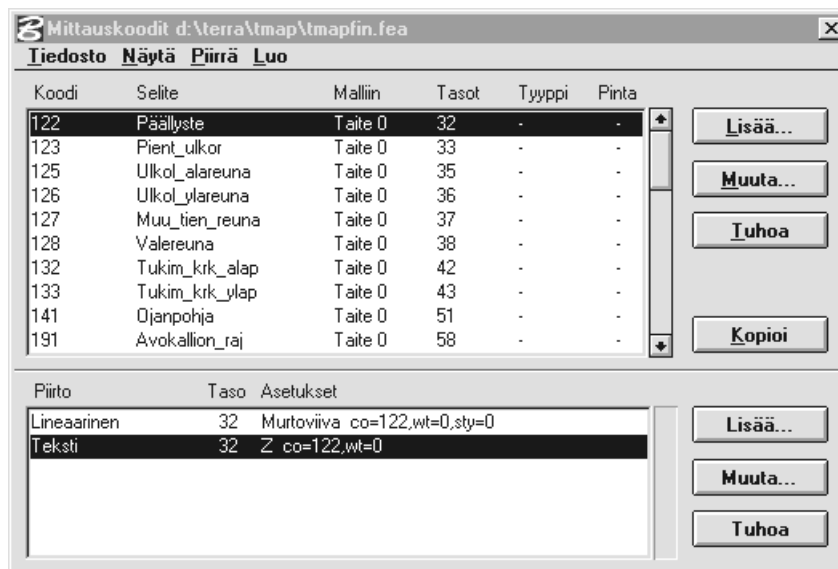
Mittauskoodit d:\terra\tmap\tmapfin.fea

Tiedosto Näytä Piirrä Luo

| Koodi | Selite | Malliin | Tasot | Tyyppi | Pinta |
|---|---|---|---|---|---|
| 122 | Päällyste | Taite 0 | 32 | - | - |
| 123 | Pient_ulkor | Taite 0 | 33 | - | - |
| 125 | Ulkol_alareuna | Taite 0 | 35 | - | - |
| 126 | Ulkol_ylareuna | Taite 0 | 36 | - | - |
| 127 | Muu_tien_reuna | Taite 0 | 37 | - | - |
| 128 | Valereuna | Taite 0 | 38 | - | - |
| 132 | Tukim_krk_alap | Taite 0 | 42 | - | - |
| 133 | Tukim_krk_ylap | Taite 0 | 43 | - | - |
| 141 | Ojanpohja | Taite 0 | 51 | - | - |
| 191 | Avokallion_raj | Taite 0 | 58 | - | - |

Lisää...
Muuta...
Tuhoa
Kopioi

| Piirto | Taso | Asetukset |
|---|---|---|
| Lineaarinen | 32 | Murtoviiva co=122,wt=0,sty=0 |
| Teksti | 32 | Z co=122,wt=0 |

Lisää...
Muuta...
Tuhoa